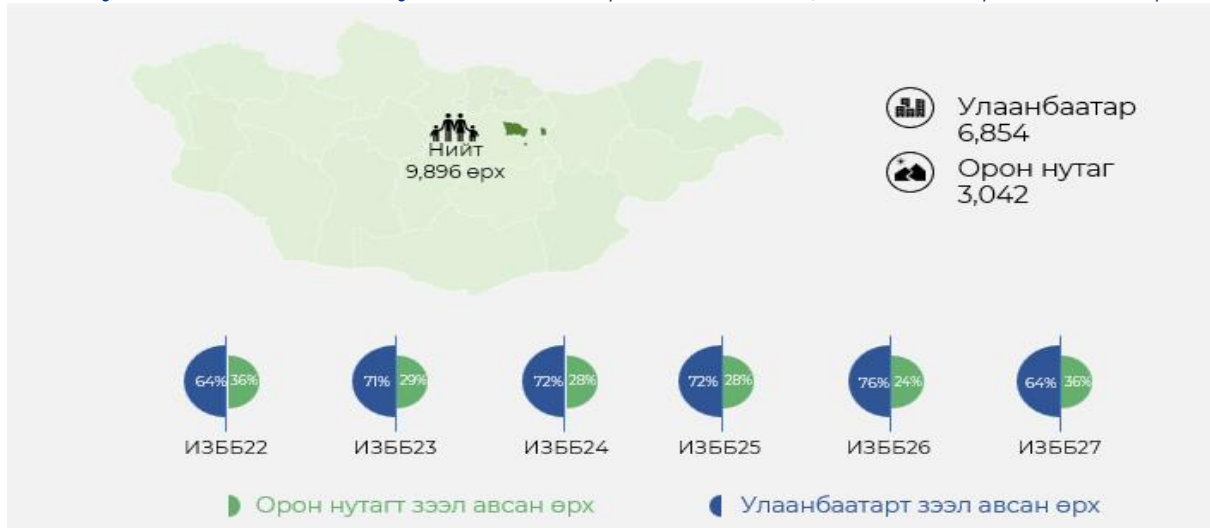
Нийт
9,896 өрх

Улаанбаатар
6,854

Орон нутаг
3,042

64% 36%
ИЗББ22

71% 29%
ИЗББ23

72% 28%
ИЗББ24

72% 28%
ИЗББ25

76% 24%
ИЗББ26

64% 36%
ИЗББ27

Орон нутагт зээл авсан өрх

Улаанбаатарт зээл авсан өрх